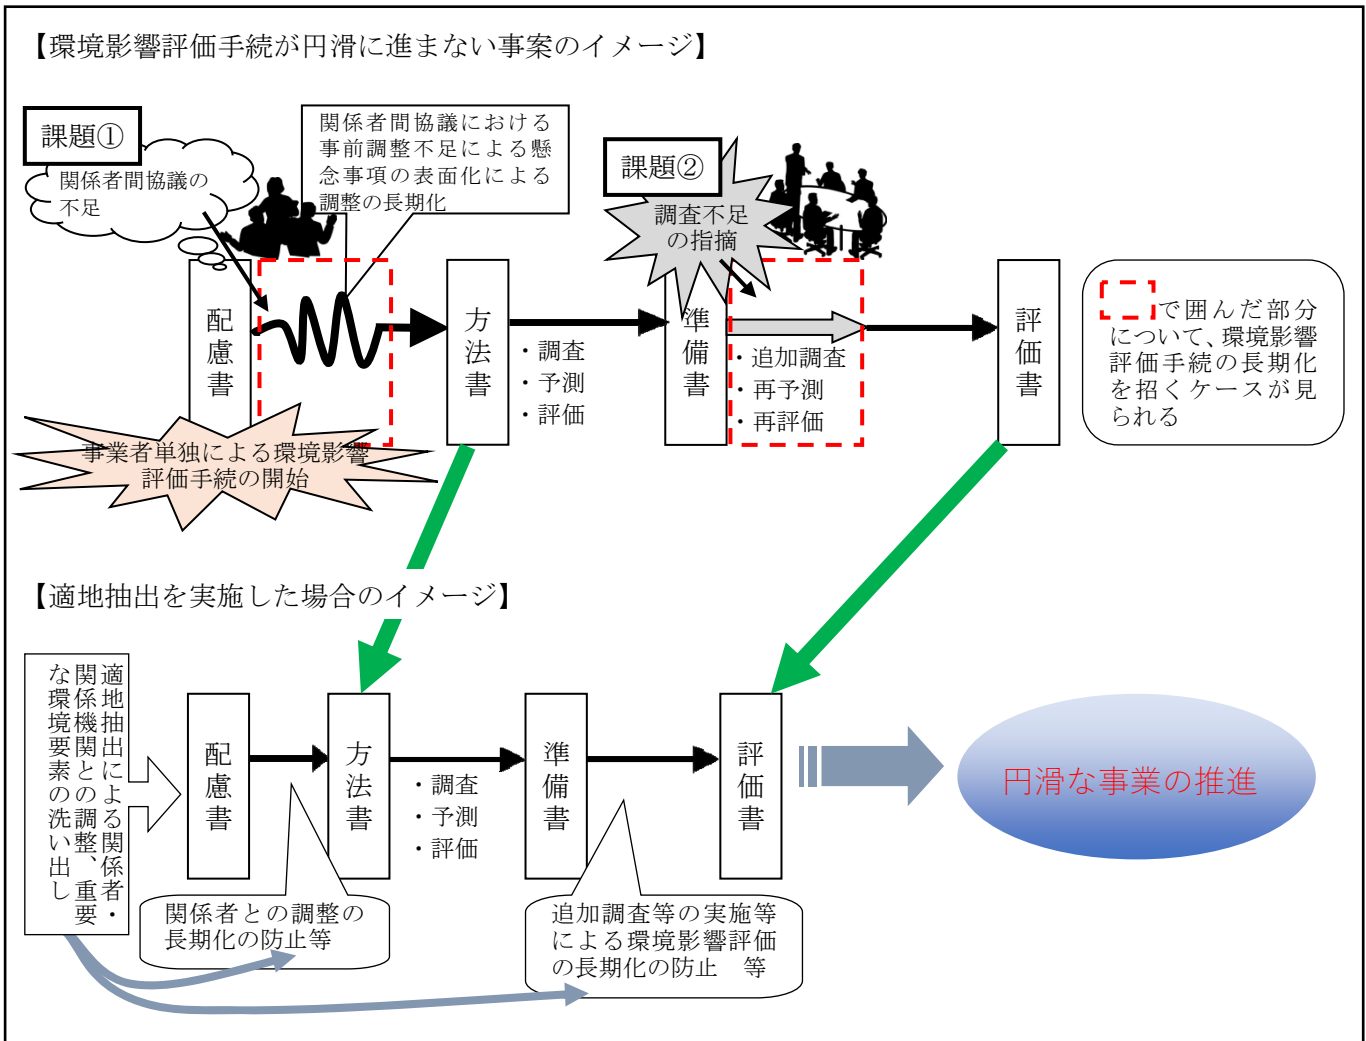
【環境影響評価手続が円滑に進まない事案のイメージ】

課題①

関係者間協議の不足

関係者間協議における事前調整不足による懸念事項の表面化による調整の長期化

課題②

調査不足の指摘

配慮書

方法書

・調査
・予測
・評価

準備書

・追加調査
・再予測
・再評価

評価書

で囲んだ部分について、環境影響評価手続の長期化を招くケースが見られる

事業者単独による環境影響評価手続の開始

【適地抽出を実施した場合のイメージ】

適地抽出による関係者・関係機関との調整、重要な環境要素の洗い出し

配慮書

方法書

・調査
・予測
・評価

準備書

評価書

円滑な事業の推進

関係者との調整の長期化の防止等

追加調査等の実施等による環境影響評価の長期化の防止　等